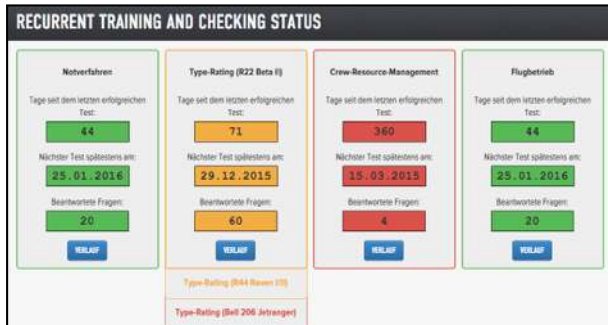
RECURRENT TRAINING AND CHECKING STATUS

Notverfahren

Tage seit dem letzten erfolgreichen Test:

44

Nächster Test spätestens am:

25.01.2016

Beantwortete Fragen:

20

VERLAUF

Type-Rating (R22 Beta II)

Tage seit dem letzten erfolgreichen Test:

71

Nächster Test spätestens am:

29.12.2015

Beantwortete Fragen:

60

VERLAUF

Type-Rating (R44 Raven I/II)

Type-Rating (Bell 206 Jetranger)

Crew-Resource-Management

Tage seit dem letzten erfolgreichen Test:

360

Nächster Test spätestens am:

15.03.2015

Beantwortete Fragen:

4

VERLAUF

Flugbetrieb

Tage seit dem letzten erfolgreichen Test:

44

Nächster Test spätestens am:

25.01.2016

Beantwortete Fragen:

20

VERLAUF